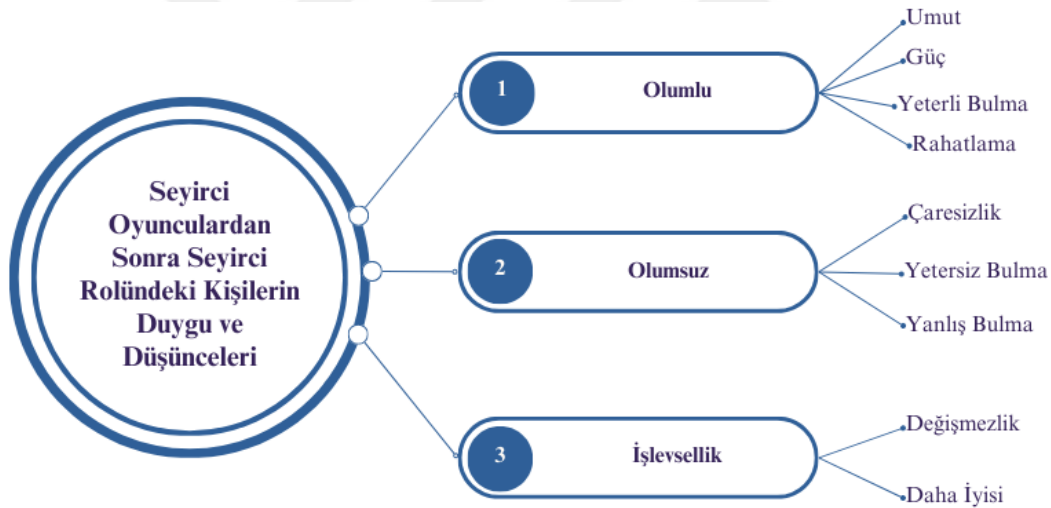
Seyirci Oyunculardan Sonra Seyirci Rolündeki Kişilerin Duygu ve Düşünceleri

1 Olumlu

Umut

Güç

Yeterli Bulma

Rahatlama

2 Olumsuz

Çaresizlik

Yetersiz Bulma

Yanlış Bulma

3 İşlevsellik

Değişmezlik

Daha İyisi